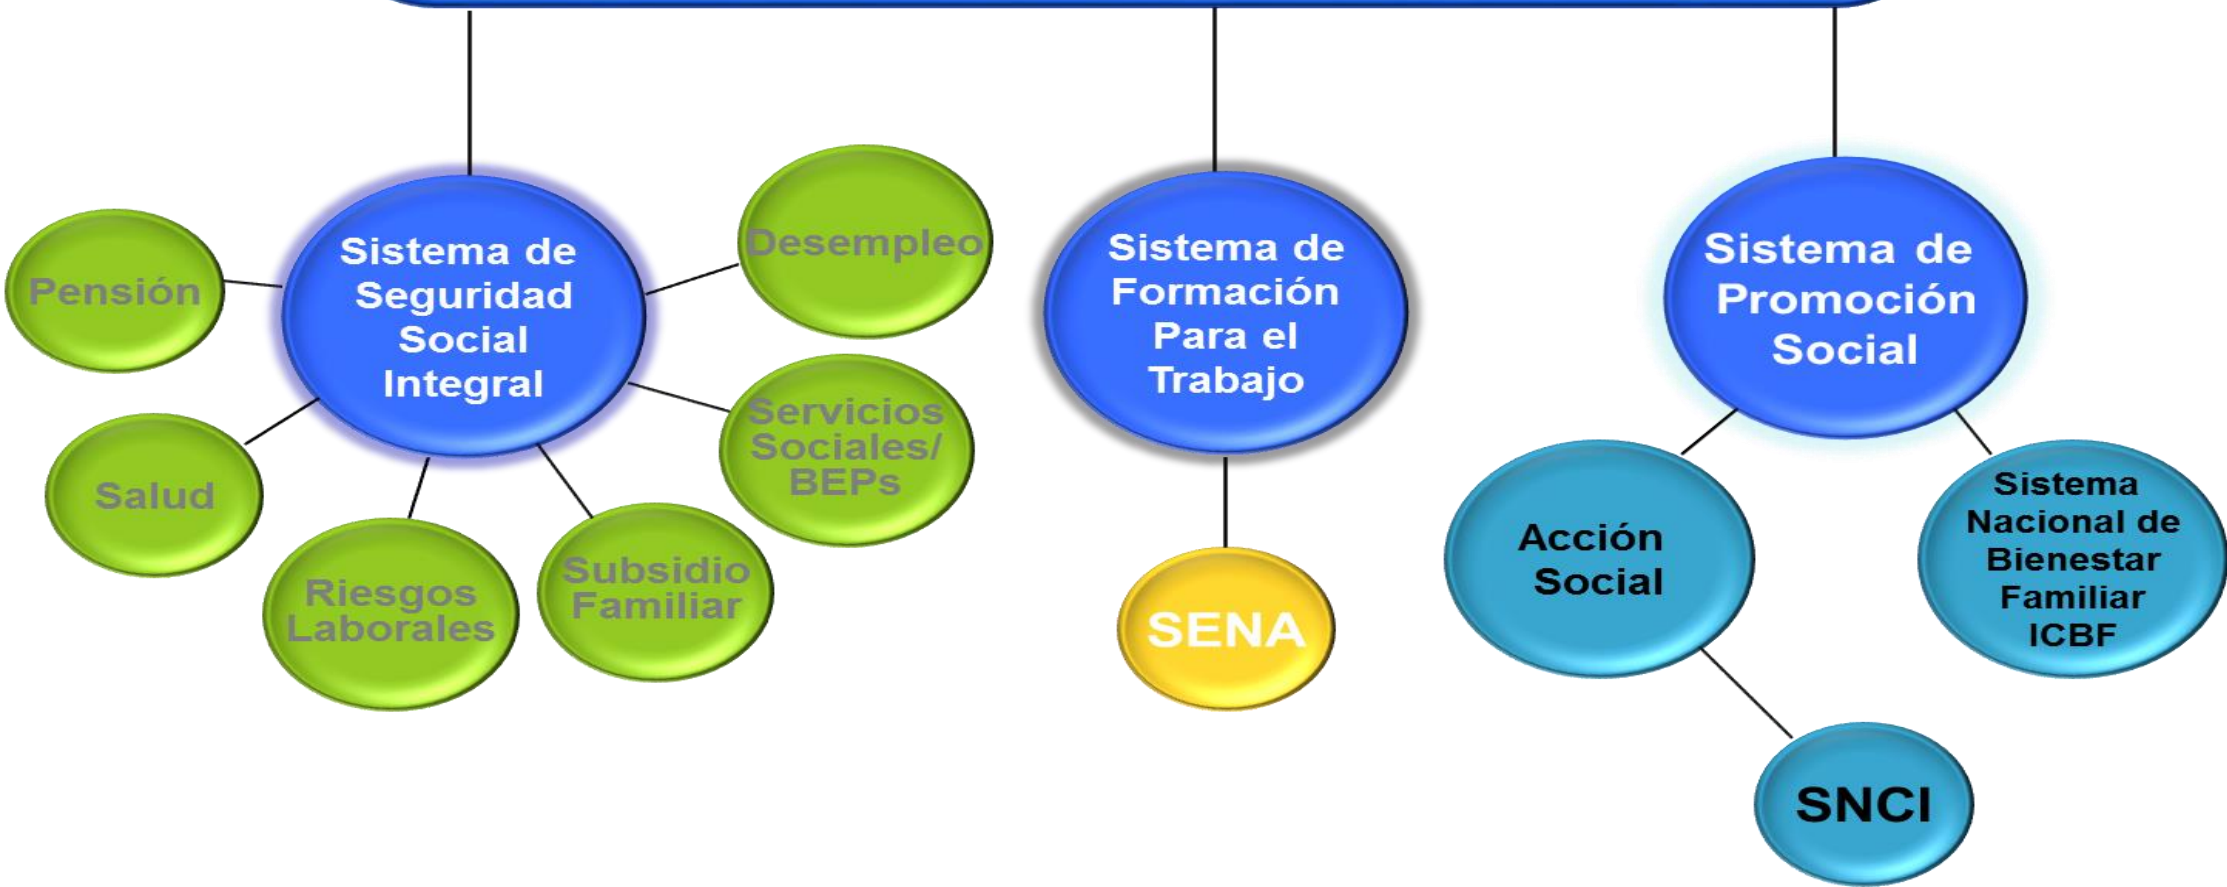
Sistema de Seguridad Social Integral

Pensión

Desempleo

Servicios Sociales/ BEPs

Salud

Riesgos Laborales

Subsidio Familiar

Sistema de Formación Para el Trabajo

SENA

Sistema de Promoción Social

Acción Social

Sistema Nacional de Bienestar Familiar ICBF

SNCI